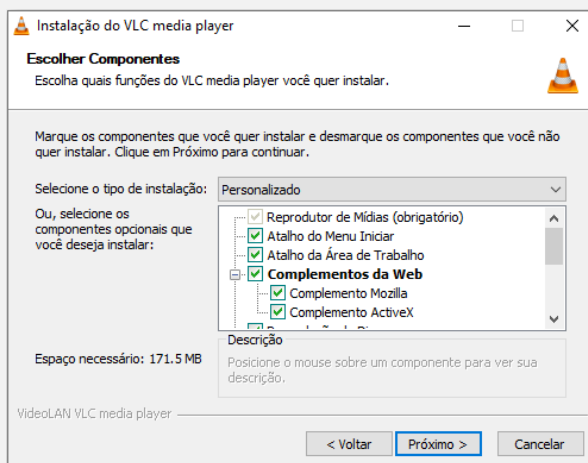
Instalação do VLC media player

Escolher Componentes
Escolha quais funções do VLC media player você quer instalar.

Marque os componentes que você quer instalar e desmarque os componentes que você não quer instalar. Clique em Próximo para continuar.

Selecione o tipo de instalação: Personalizado

Ou, selecione os componentes opcionais que você deseja instalar:

Reprodutor de Mídias (obrigatório)
Atalho do Menu Iniciar
Atalho da Área de Trabalho
Complementos da Web
Complemento Mozilla
Complemento ActiveX
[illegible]

Espaço necessário: 171.5 MB

Descrição
Posicione o mouse sobre um componente para ver sua descrição.

VideoLAN VLC media player

< Voltar
Próximo >
Cancelar